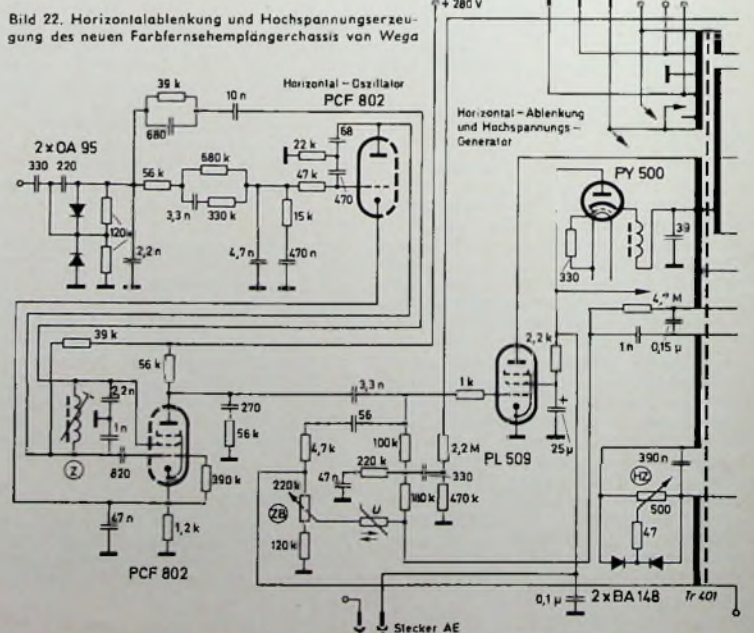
Bild 22. Horizontalablenkung und Hochspannungserzeugung des neuen Farbfernsehempfängerchassis von Wega

+ 280 V

Horizontal – Oszillator
PCF 802

2 × OA 95
330
220
39 k
680
10 n
68
22 k
56 k
680 k
47 k
470
3,3 n
330 k
120
2,2 n
4,7 n
15 k
470 n

Horizontal – Ablenkung und Hochspannungs – Generator

PY 500
39
330
4,7 M
1 n
0,15 µ
2,2 k
39 k
56 k
2,2 n
1 n
Z
820
3,3 n
270
56 k
1 k
56
4,7 k
100 k
2,2 M
220 k
330
47 n
220 k
180 k
470 k
U
PL 509
25 µ
390 k
ZB
120 k
47 n
1,2 k
PCF 802
390 n
HZ
500
47
0,1 µ
2 × BA 148
Tr 401
Stecker AE